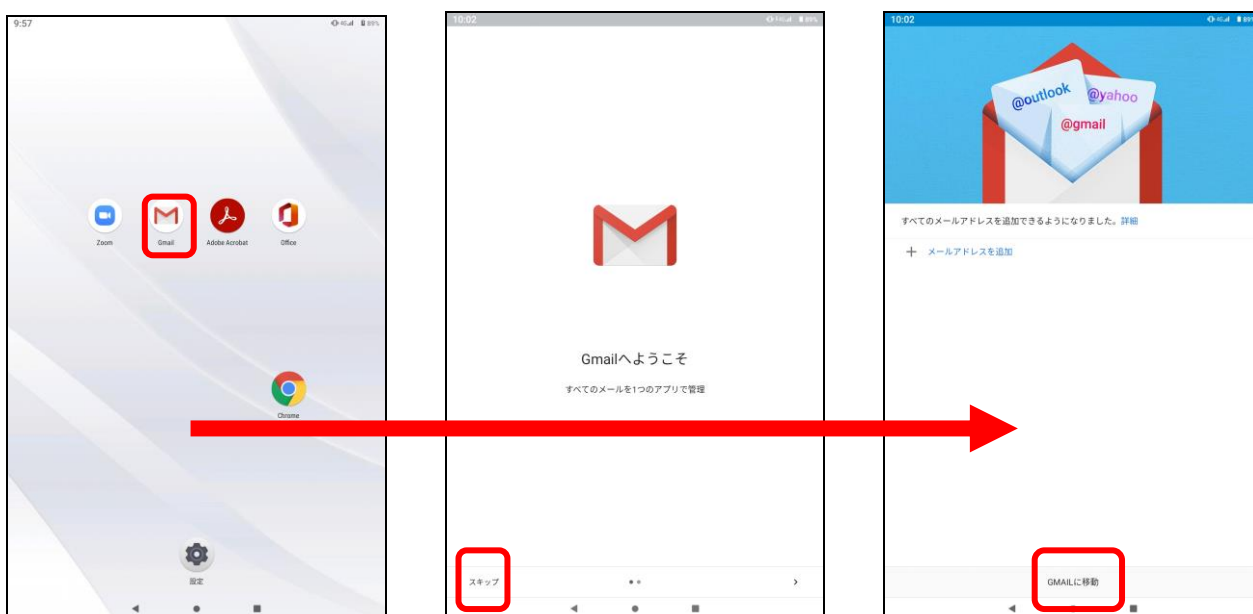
9:57

Zoom
Gmail
Adobe Acrobat
Office

Chrome

設定

10:02

Gmailへようこそ

すべてのメールを1つのアプリで管理

スキップ

›

10:02

@outlook
@yahoo
@gmail

すべてのメールアドレスを追加できるようになりました。詳細

＋ メールアドレスを追加

GMAILに移動